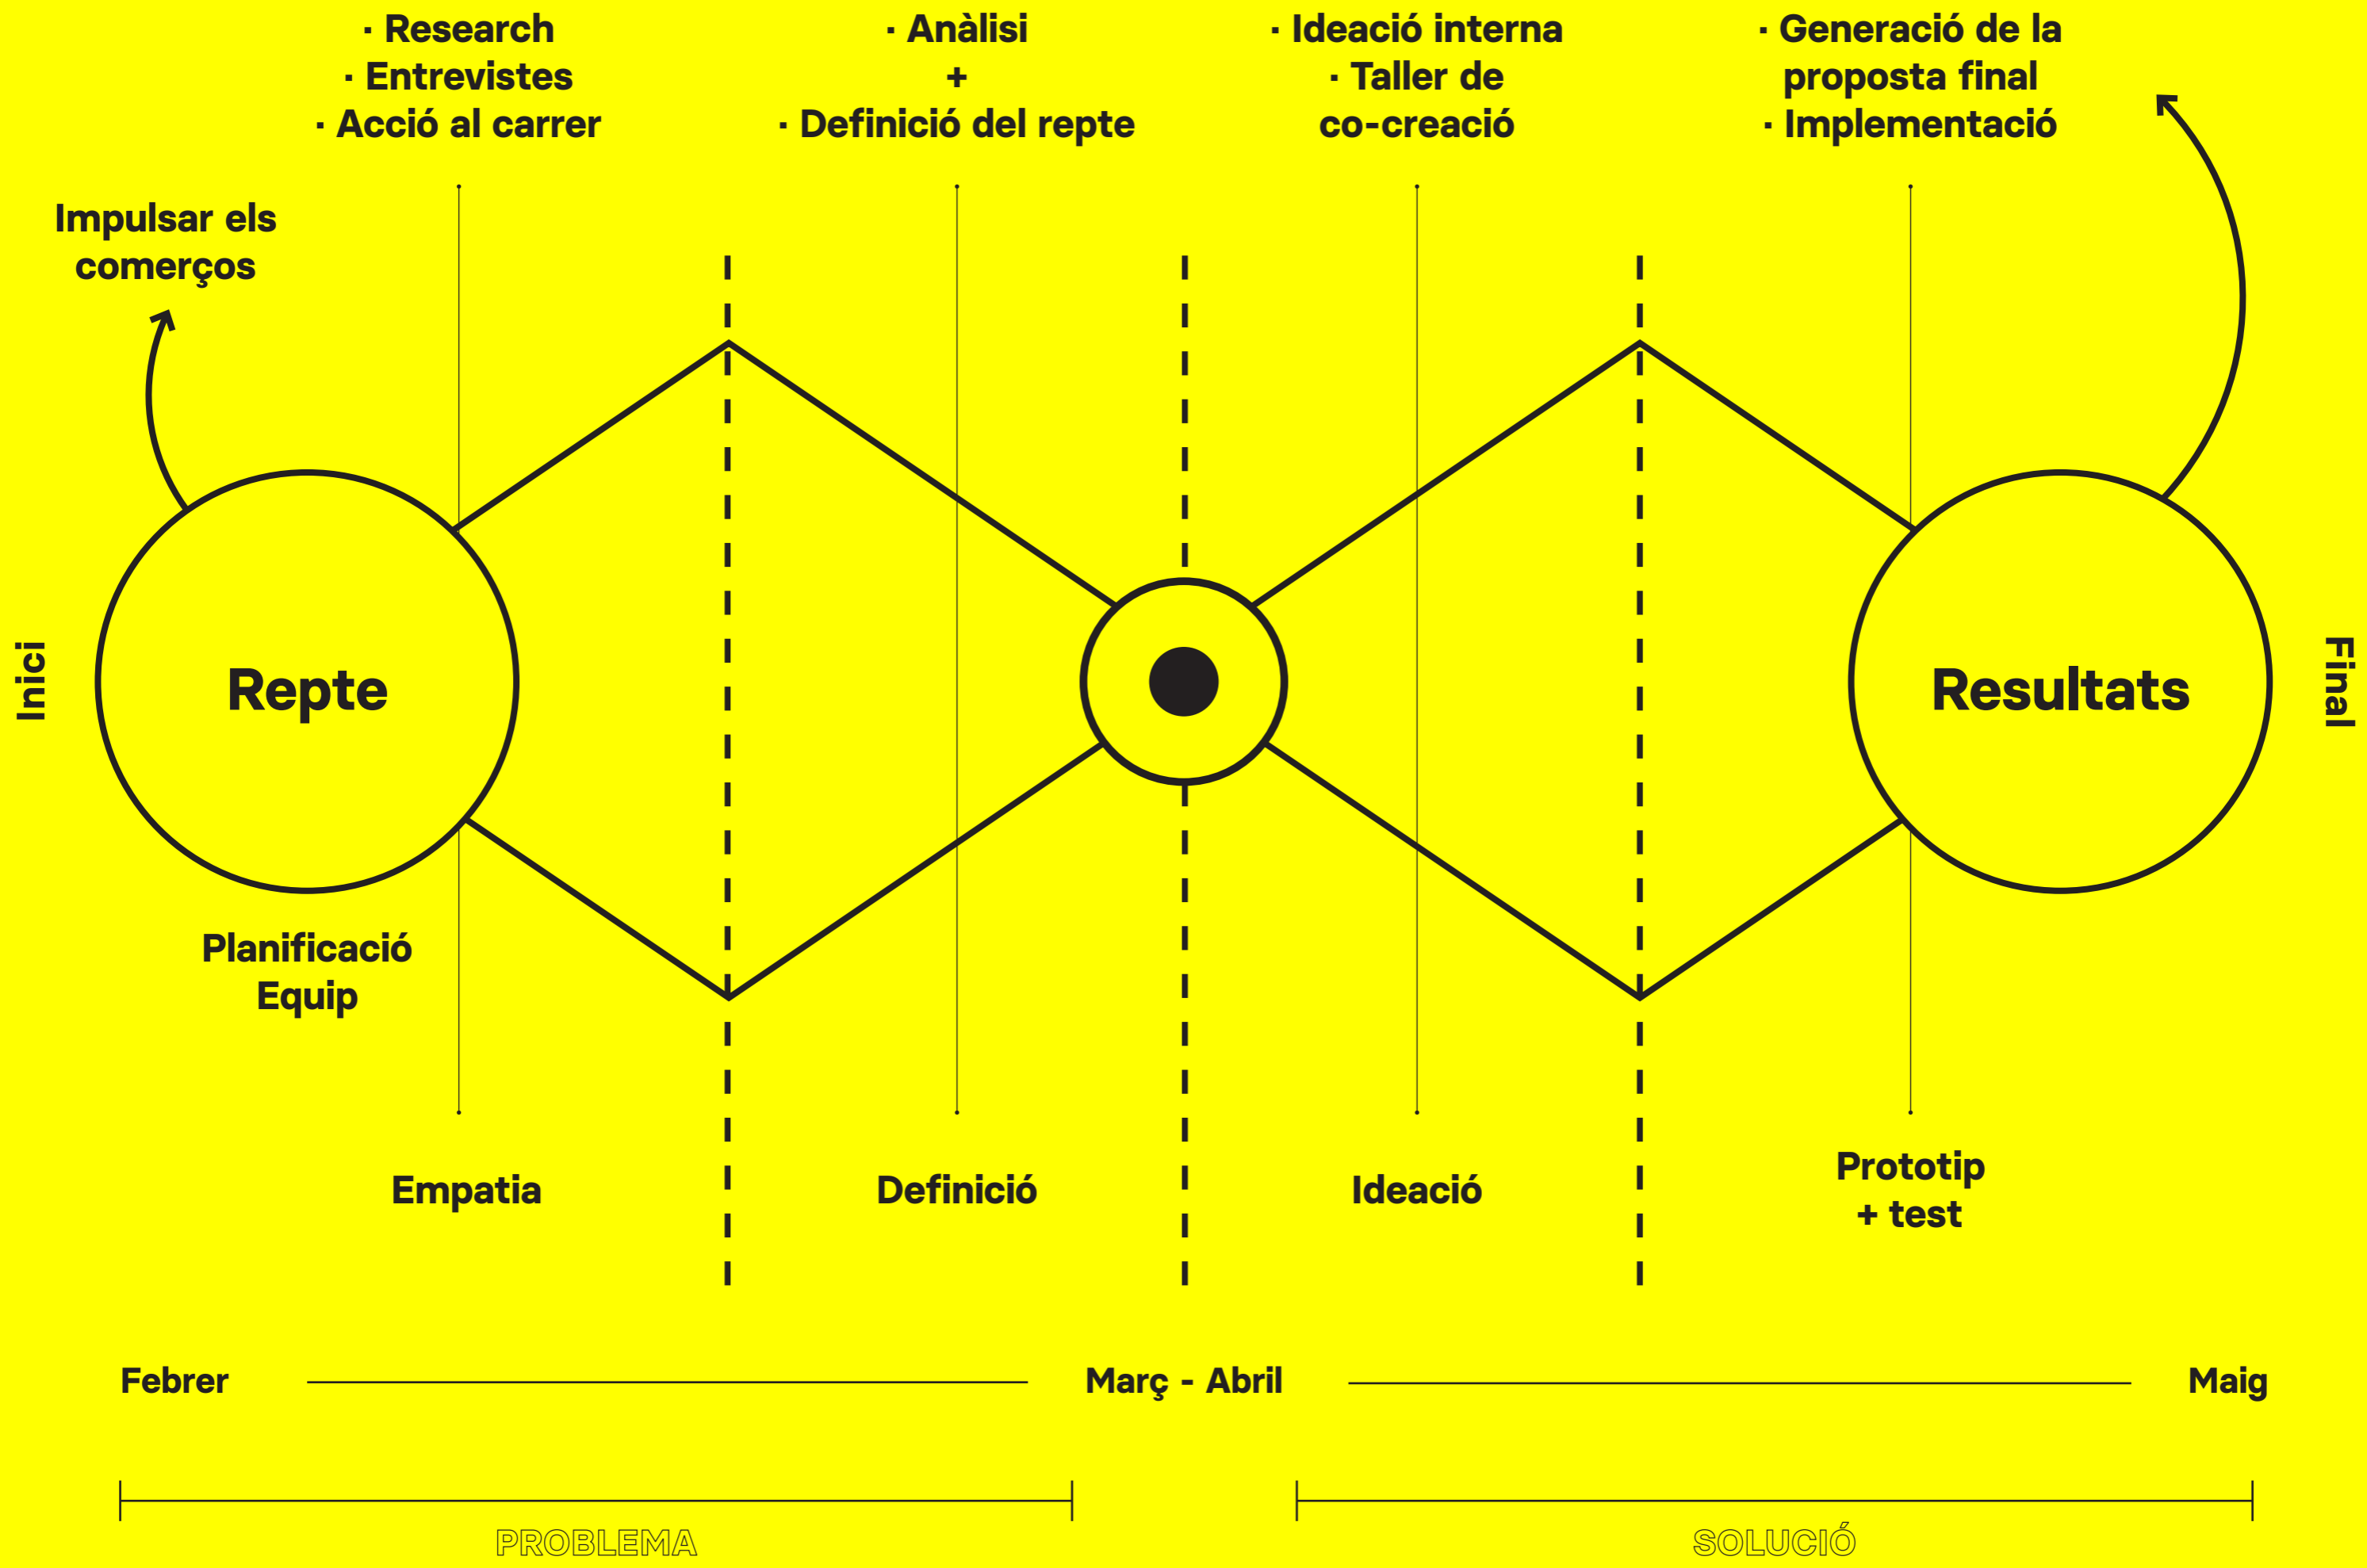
· Research
· Entrevistes
· Acció al carrer

· Anàlisi
+
· Definició del repte

· Ideació interna
· Taller de co-creació

· Generació de la proposta final
· Implementació

Impulsar els comerços

Inici

Repte

Resultats

Final

Planificació
Equip

Empatia

Definició

Ideació

Prototip
+ test

Febrer

Març - Abril

Maig

PROBLEMA

SOLUCIÓ